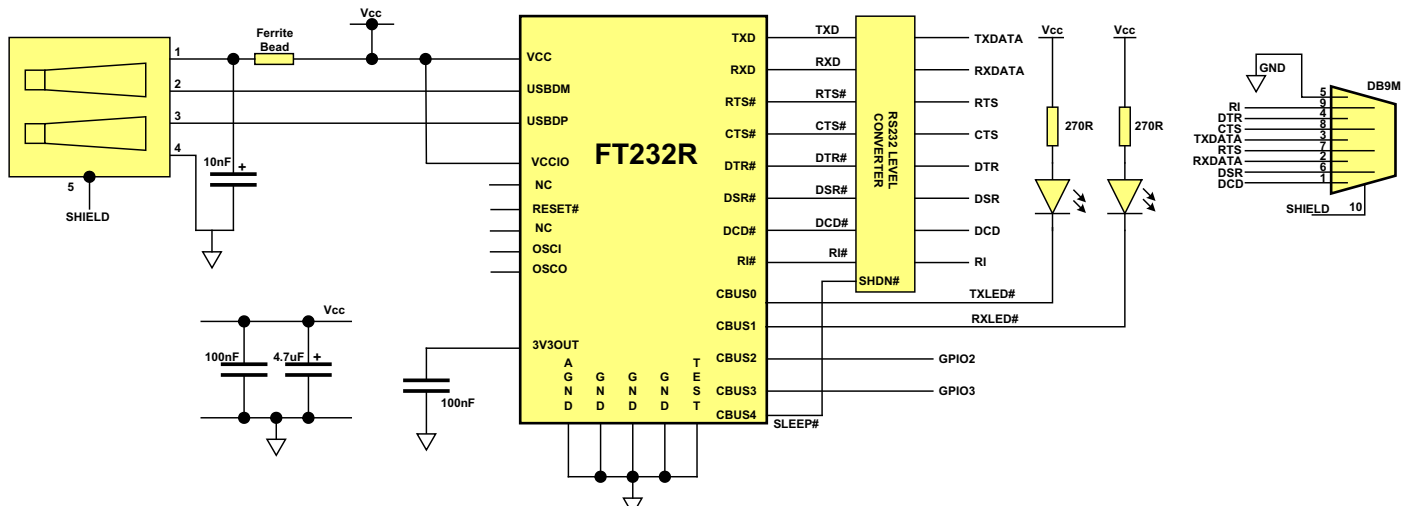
Ferrite Bead

Vcc

1
2
3
4
5
SHIELD

10nF
+

VCC
USBDM
USBDP
VCCIO
NC
RESET#
NC
OSCI
OSCO
3V3OUT

FT232R

TXD
RXD
RTS#
CTS#
DTR#
DSR#
DCD#
RI#
CBUS0
CBUS1
CBUS2
CBUS3
CBUS4

AGND
GND
GND
GND
TEST

TXD
RXD
RTS#
CTS#
DTR#
DSR#
DCD#
RI#
SHDN#

RS232 LEVEL CONVERTER

TXDATA
RXDATA
RTS
CTS
DTR
DSR
DCD
RI

TXLED#
RXLED#
GPIO2
GPIO3
SLEEP#

Vcc
Vcc
270R
270R

GND
DB9M
RI 9
DTR 4
CTS 8
TXDATA 3
RTS 7
RXDATA 2
DSR 6
DCD 1
5
SHIELD 10

Vcc
100nF
4.7uF
+

100nF